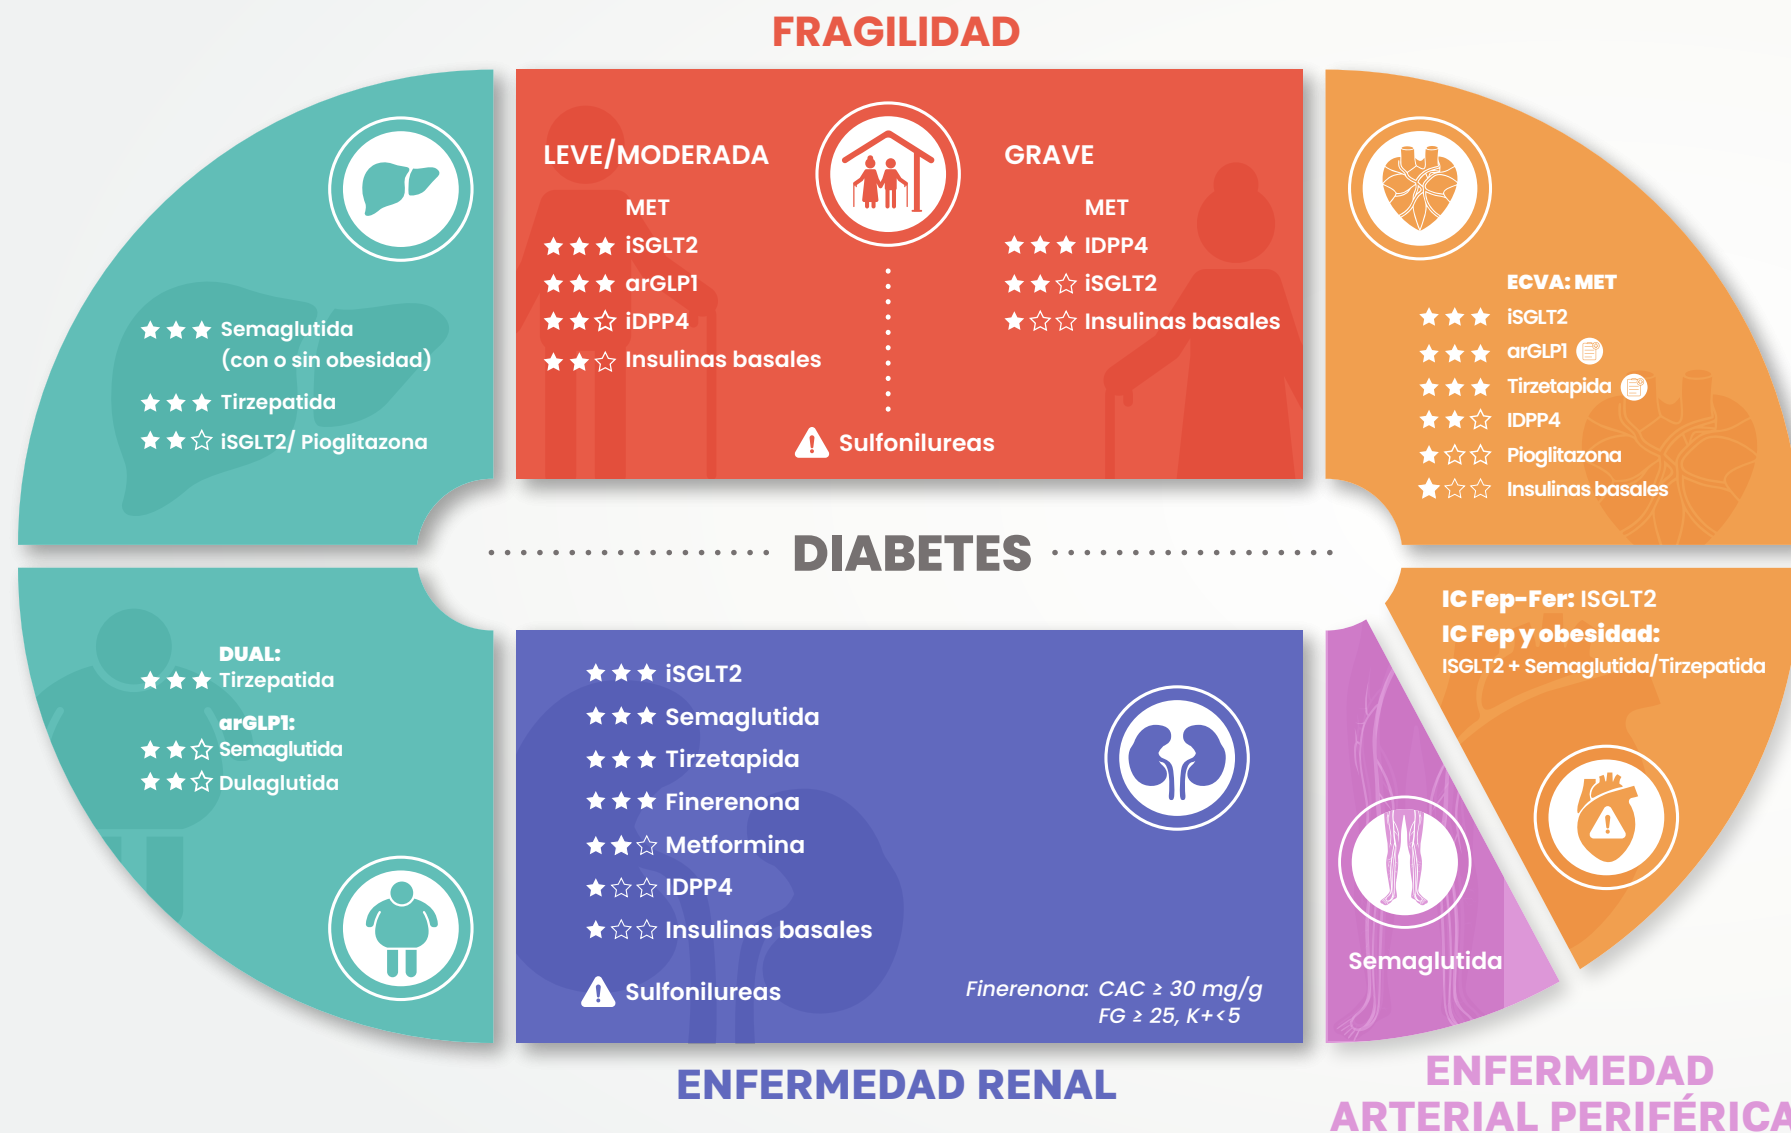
FRAGILIDAD

LEVE/MODERADA

MET
★★★ iSGLT2
★★★ arGLP1
★★☆ iDPP4
★★☆ Insulinas basales

GRAVE

MET
★★★ IDPP4
★★☆ iSGLT2
★☆☆ Insulinas basales

Sulfonilureas

★★★ Semaglutida (con o sin obesidad)
★★★ Tirzepatida
★★☆ iSGLT2/ Pioglitazona

ECVA: MET
★★★ iSGLT2
★★★ arGLP1
★★★ Tirzetapida
★★☆ IDPP4
★☆☆ Pioglitazona
★☆☆ Insulinas basales

DIABETES

DUAL:
★★★ Tirzepatida
arGLP1:
★★☆ Semaglutida
★★☆ Dulaglutida

★★★ iSGLT2
★★★ Semaglutida
★★★ Tirzetapida
★★★ Finerenona
★★☆ Metformina
★☆☆ IDPP4
★☆☆ Insulinas basales

Sulfonilureas

Finerenona: CAC ≥ 30 mg/g FG ≥ 25, K+<5

IC Fep-Fer: ISGLT2
IC Fep y obesidad:
ISGLT2 + Semaglutida/Tirzepatida

Semaglutida

ENFERMEDAD RENAL

ENFERMEDAD ARTERIAL PERIFÉRICA